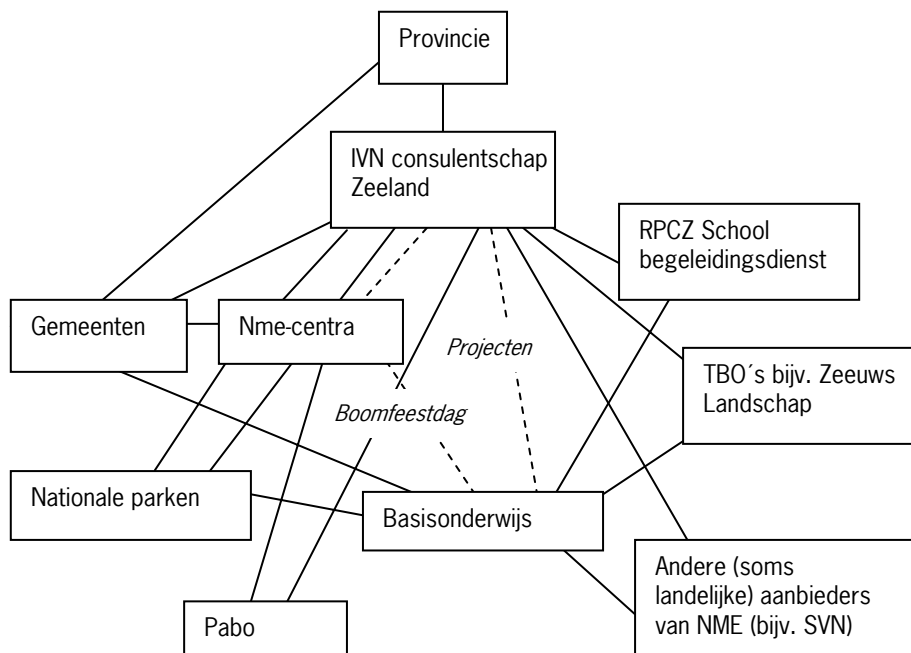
Provincie

IVN consulentschap Zeeland

RPCZ School begeleidingsdienst

Gemeenten

Nme-centra

Projecten

TBO´s bijv. Zeeuws Landschap

Boomfeestdag

Nationale parken

Basisonderwijs

Andere (soms landelijke) aanbieders van NME (bijv. SVN)

Pabo